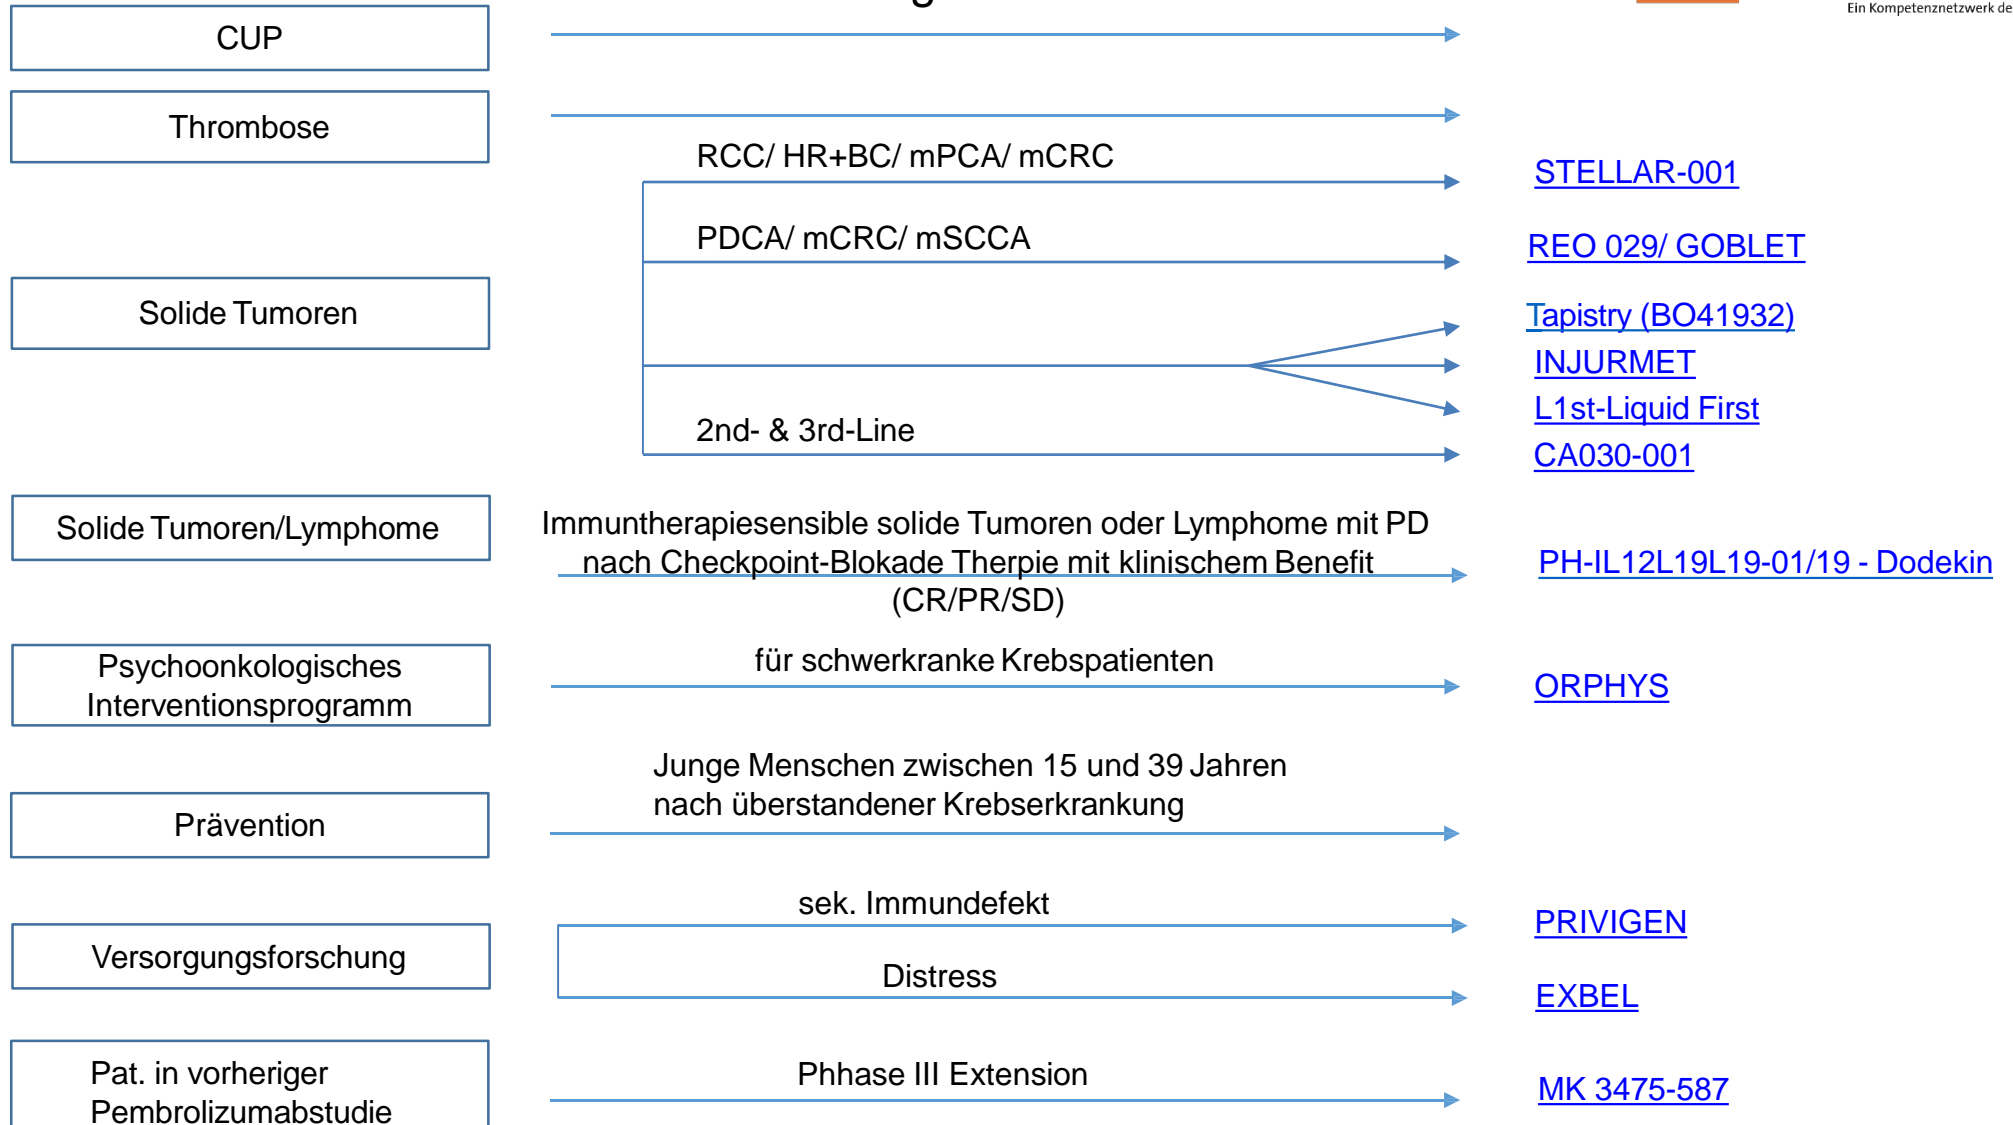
Ein Kompetenznetzwerk de

CUP

Thrombose

RCC/ HR+BC/ mPCA/ mCRC

STELLAR-001

PDCA/ mCRC/ mSCCA

REO 029/ GOBLET

Solide Tumoren

Tapistry (BO41932)

INJURMET

L1st-Liquid First

2nd- & 3rd-Line

CA030-001

Solide Tumoren/Lymphome

Immuntherapiesensible solide Tumoren oder Lymphome mit PD nach Checkpoint-Blokade Therpie mit klinischem Benefit (CR/PR/SD)

PH-IL12L19L19-01/19 - Dodekin

Psychoonkologisches Interventionsprogramm

für schwerkranke Krebspatienten

ORPHYS

Prävention

Junge Menschen zwischen 15 und 39 Jahren nach überstandener Krebserkrankung

sek. Immundefekt

PRIVIGEN

Versorgungsforschung

Distress

EXBEL

Pat. in vorheriger Pembrolizumabstudie

Phhase III Extension

MK 3475-587